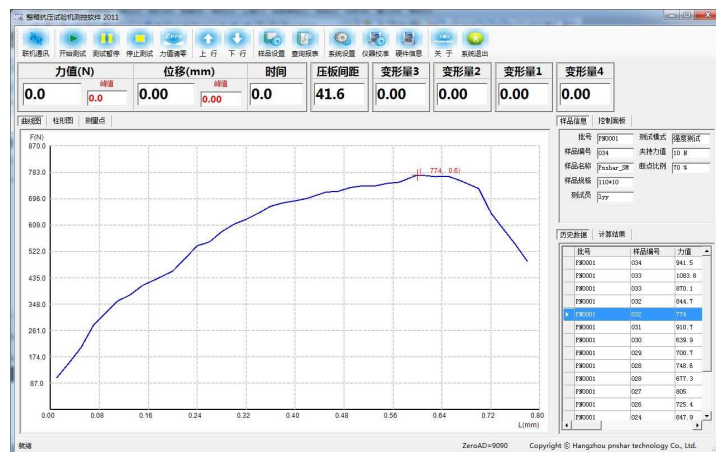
整箱抗压试验机测控软件 2011

联机通讯 开始测试 测试暂停 停止测试 力值清零 上 行 下 行 样品设置 查询报表 系统设置 仪器校准 硬件信息 关 于 系统退出

力值(N)
0.0
峰值
0.0

位移(mm)
0.00
峰值
0.00

时间
0.0

压板间距
41.6

变形量3
0.00

变形量2
0.00

变形量1
0.00

变形量4
0.00

曲线图 柱形图 测量点

F(N)
870.0
783.0
696.0
609.0
522.0
435.0
348.0
261.0
174.0
87.0
0.00 0.08 0.16 0.24 0.32 0.40 0.48 0.56 0.64 0.72 0.80
L(mm)
(774, 0.6)

样品信息 控制面板

批号 PN0001
测试模式 强度测试
样品编号 034
夹持力值 10 N
样品名称 Pnshar_SW
断点比例 70 %
样品规格 110*10
测试员 zyy

历史数据 计算结果

| 批号 | 样品编号 | 力值 |
|---|---|---|
| PN0001 | 034 | 941.5 |
| PN0001 | 033 | 1083.8 |
| PN0001 | 033 | 870.1 |
| PN0001 | 032 | 844.7 |
| PN0001 | 032 | 774 |
| PN0001 | 031 | 910.7 |
| PN0001 | 030 | 839.9 |
| PN0001 | 029 | 700.7 |
| PN0001 | 028 | 748.6 |
| PN0001 | 028 | 677.3 |
| PN0001 | 027 | 805 |
| PN0001 | 026 | 725.4 |
| PN0001 | 024 | 847.9 |

就绪
ZeroAD=9090
Copyright © Hangzhou pnshar technology Co., Ltd.